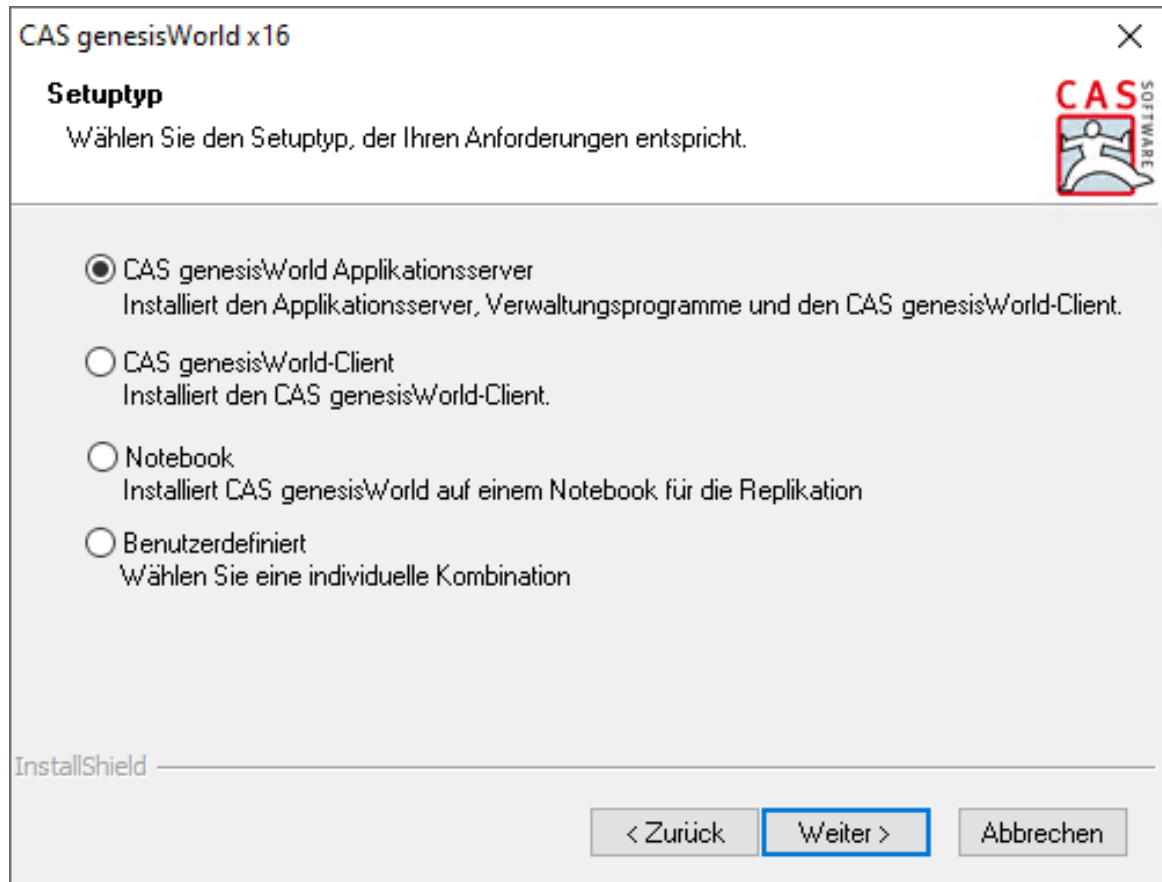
CAS genesisWorld x16

×

Setuptyp

Wählen Sie den Setuptyp, der Ihren Anforderungen entspricht.

CAS SOFTWARE

CAS genesisWorld Applikationsserver
Installiert den Applikationsserver, Verwaltungsprogramme und den CAS genesisWorld-Client.

CAS genesisWorld-Client
Installiert den CAS genesisWorld-Client.

Notebook
Installiert CAS genesisWorld auf einem Notebook für die Replikation

Benutzerdefiniert
Wählen Sie eine individuelle Kombination

InstallShield

< Zurück

Weiter >

Abbrechen